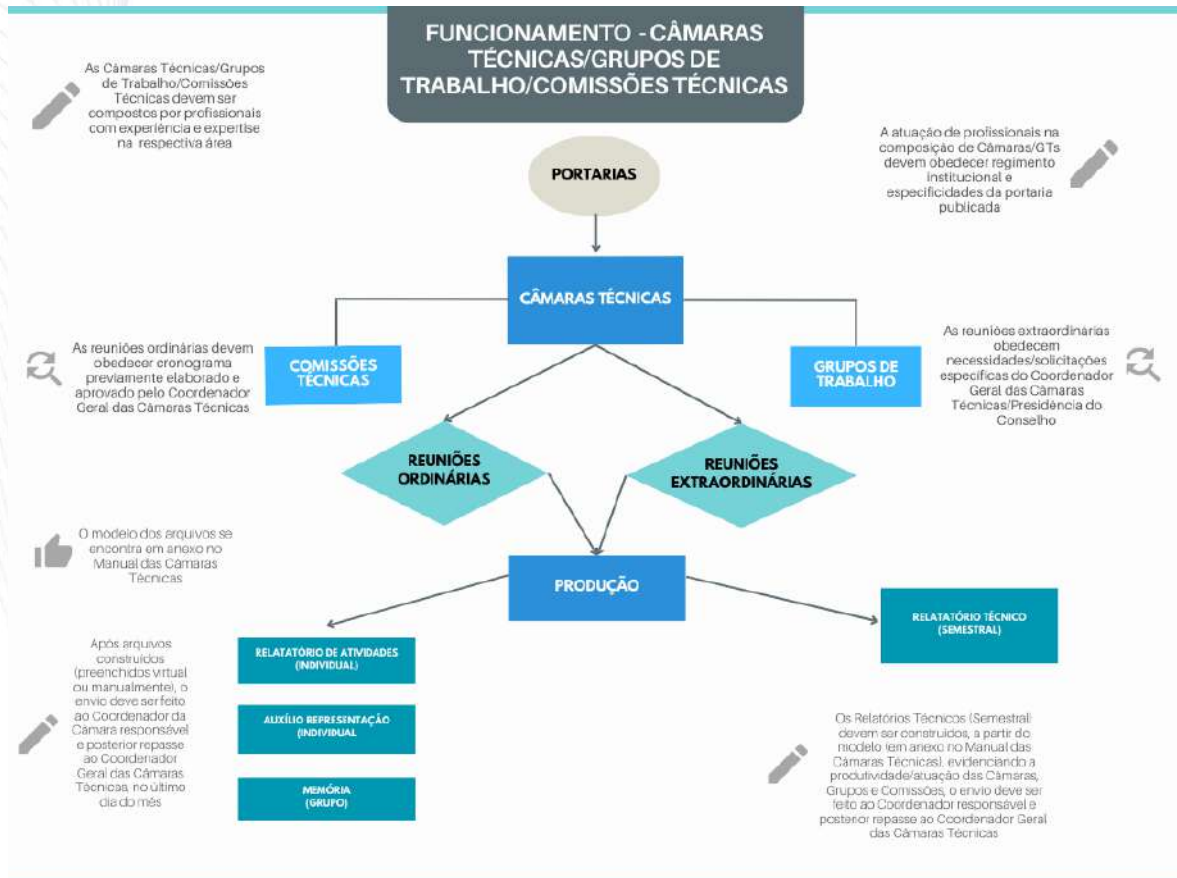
FUNCIONAMENTO - CÂMARAS TÉCNICAS/GRUPOS DE TRABALHO/COMISSÕES TÉCNICAS

As Câmaras Técnicas/Grupos de Trabalho/Comissões Técnicas devem ser compostos por profissionais com experiência e expertise na respectiva área

A atuação de profissionais na composição de Câmaras/GTs devem obedecer regimento institucional e especificidades da portaria publicada

PORTARIAS

CÂMARAS TÉCNICAS

As reuniões ordinárias devem obedecer cronograma previamente elaborado e aprovado pelo Coordenador Geral das Câmaras Técnicas

COMISSÕES TÉCNICAS

GRUPOS DE TRABALHO

As reuniões extraordinárias obedecem necessidades/solicitações específicas do Coordenador Geral das Câmaras Técnicas/Presidência do Conselho

REUNIÕES ORDINÁRIAS

REUNIÕES EXTRAORDINÁRIAS

O modelo dos arquivos se encontra em anexo no Manual das Câmaras Técnicas

PRODUÇÃO

RELATATÓRIO DE ATIVIDADES (INDIVIDUAL)

RELATÓRIO TÉCNICO (SEMESTRAL)

AUXÍLIO REPRESENTAÇÃO (INDIVIDUAL

MEMÓRIA (GRUPO)

Após arquivos construídos (preenchidos virtual ou manualmente), o envio deve ser feito ao Coordenador da Câmara responsável e posterior repasse ao Coordenador Geral das Câmaras Técnicas, no último dia do mês

Os Relatórios Técnicos (Semestral) devem ser construídos, a partir do modelo (em anexo no Manual das Câmaras Técnicas), evidenciando a produtividade/atuação das Câmaras, Grupos e Comissões, o envio deve ser feito ao Coordenador responsável e posterior repasse ao Coordenador Geral das Câmaras Técnicas